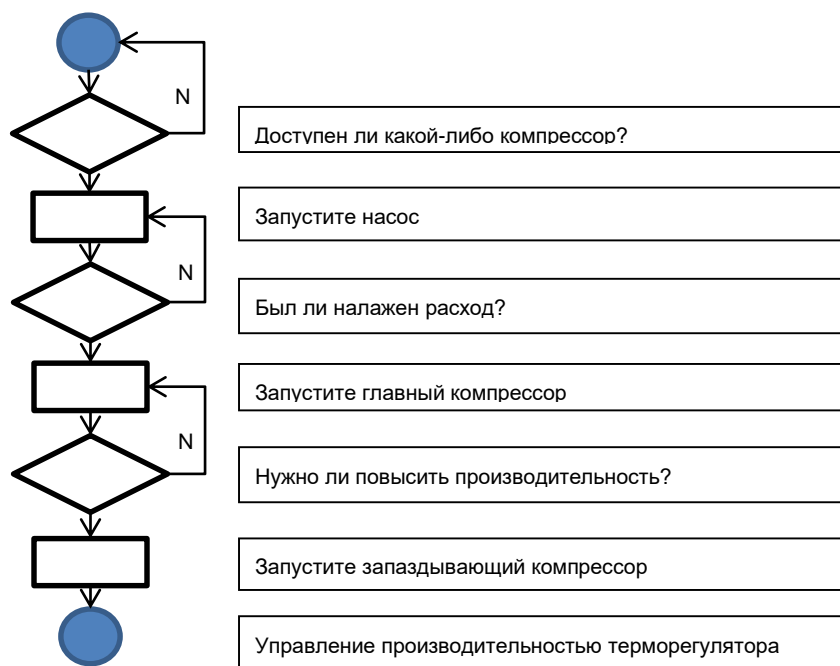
N

Доступен ли какой-либо компрессор?

Запустите насос

N

Был ли налажен расход?

Запустите главный компрессор

N

Нужно ли повысить производительность?

Запустите запаздывающий компрессор

Управление производительностью терморегулятора